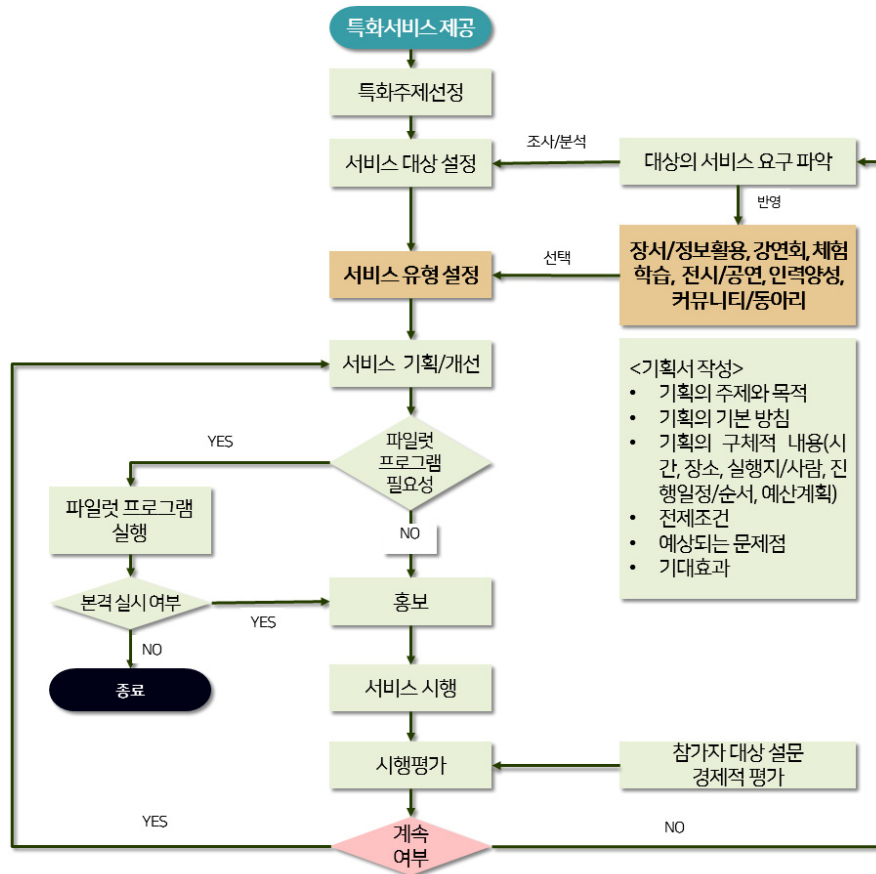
특화서비스 제공

특화주제선정

서비스 대상 설정

조사/분석

대상의 서비스 요구 파악

반영

장서/정보활용, 강연회, 체험학습, 전시/공연, 인력양성, 커뮤니티/동아리

선택

서비스 유형 설정

서비스 기획/개선

<기획서 작성>
• 기획의 주제와 목적
• 기획의 기본 방침
• 기획의 구체적 내용(시간, 장소, 실행지/사람, 진행일정/순서, 예산계획)
• 전제조건
• 예상되는 문제점
• 기대효과

파일럿 프로그램 필요성

YES

파일럿 프로그램 실행

NO

본격 실시 여부

YES

홍보

NO

종료

서비스 시행

시행평가

참가자 대상 설문
경제적 평가

YES

NO

계속 여부